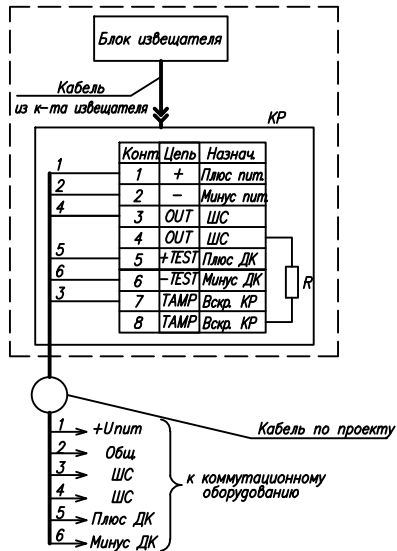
Блок извещателя

Кабель
из к-та извещателя

КР

| Конт | Цепь | Назнач. |
|---|---|---|
| 1 | + | Плюс пит. |
| 2 | – | Минус пит. |
| 3 | OUT | ШС |
| 4 | OUT | ШС |
| 5 | +TEST | Плюс ДК |
| 6 | –TEST | Минус ДК |
| 7 | TAMP | Вскр. КР |
| 8 | TAMP | Вскр. КР |

1
2
4
5
6
3

R

Кабель по проекту

1 +Uпит
2 Общ
3 ШС
4 ШС
5 Плюс ДК
6 Минус ДК

к коммутационному оборудованию